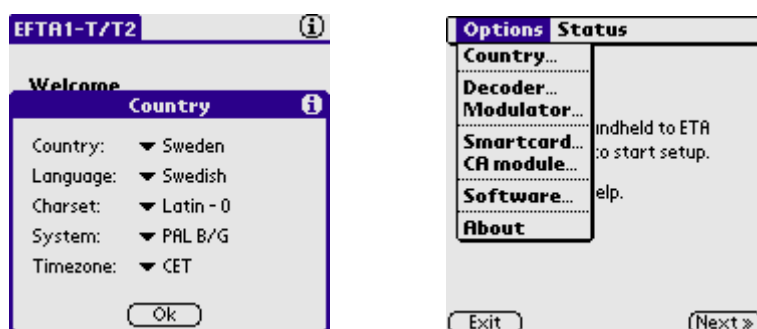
EFTA1-T/T2

Welcome

Country

Country: ▾ Sweden
Language: ▾ Swedish
Charset: ▾ Latin - 0
System: ▾ PAL B/G
Timezone: ▾ CET

Ok

Options Status

Country...
Decoder...
Modulator...
Smartcard...
CA module...
Software...
About

ndheld to ETA
to start setup.

elp.

Exit

Next »